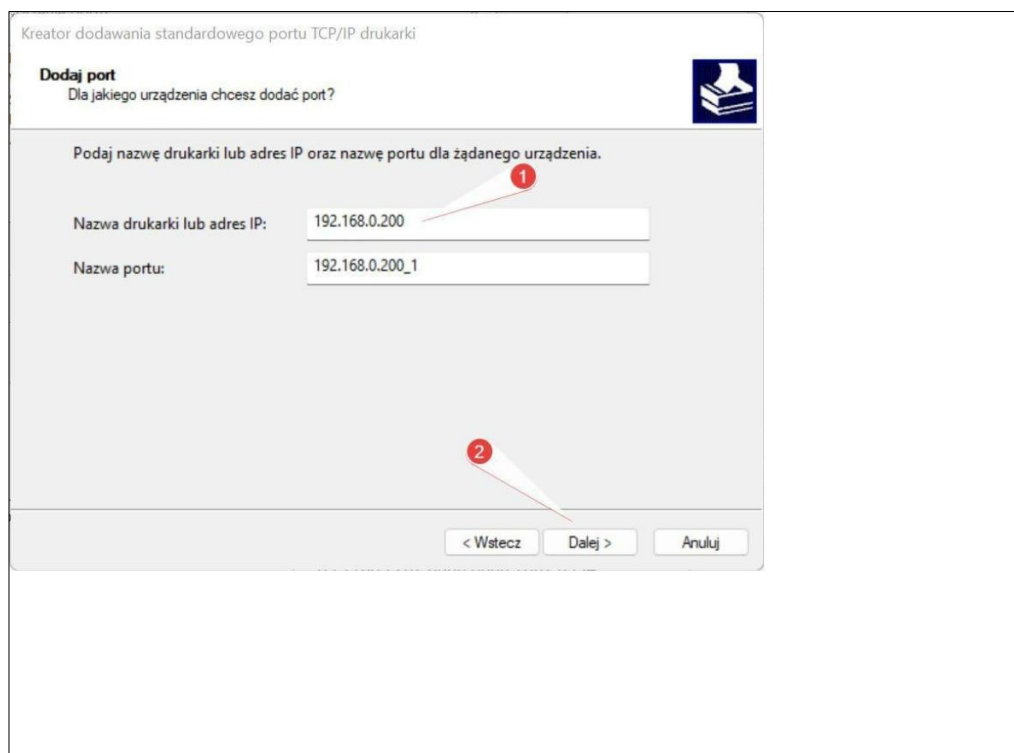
Kreator dodawania standardowego portu TCP/IP drukarki

Dodaj port
Dla jakiego urządzenia chcesz dodać port?

Podaj nazwę drukarki lub adres IP oraz nazwę portu dla żądanego urządzenia.

1

Nazwa drukarki lub adres IP: 192.168.0.200

Nazwa portu: 192.168.0.200_1

2

< Wstecz Dalej > Anuluj